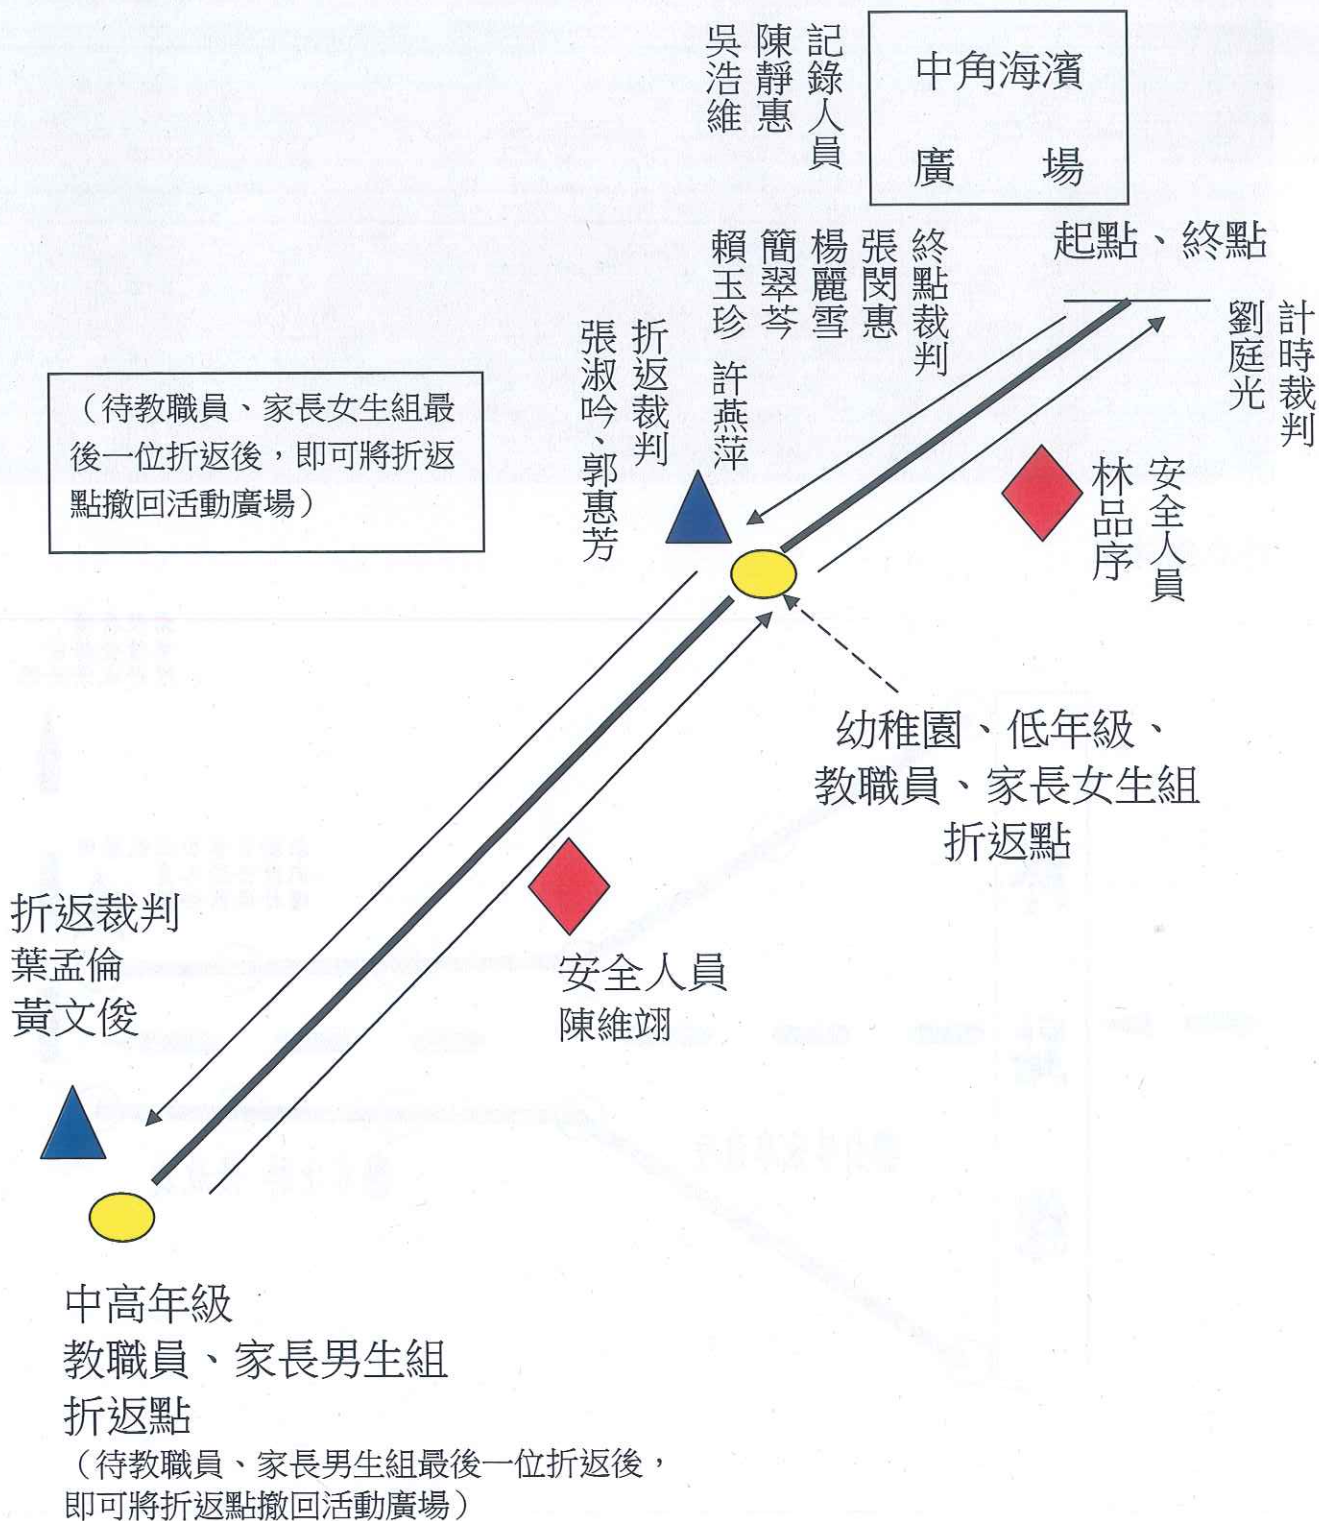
記錄人員
陳靜惠
吳浩維

中角海濱
廣　場

起點、終點

終點裁判
張閔惠
楊麗雪
簡翠芩
賴玉珍　許燕萍

計時裁判
劉庭光

折返裁判
張淑吟、郭惠芳

（待教職員、家長女生組最後一位折返後，即可將折返點撤回活動廣場）

安全人員
林品序

幼稚園、低年級、
教職員、家長女生組
折返點

折返裁判
葉孟倫
黃文俊

安全人員
陳維翊

中高年級
教職員、家長男生組
折返點
（待教職員、家長男生組最後一位折返後，即可將折返點撤回活動廣場）